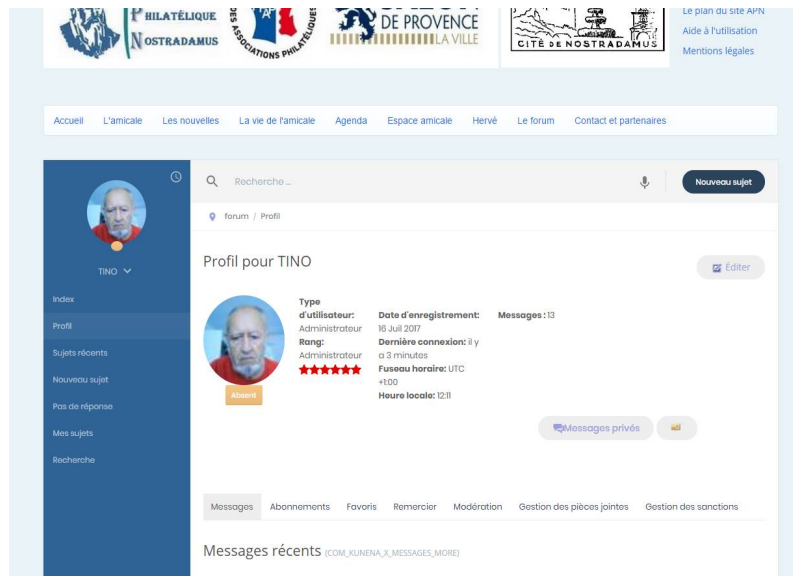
PHILATÉLIQUE NOSTRADAMUS

DES ASSOCIATIONS PHILATÉLIQUES

DE PROVENCE
LA VILLE

CITÉ DE NOSTRADAMUS

Le plan du site APN
Aide à l'utilisation
Mentions légales

Accueil L'amicale Les nouvelles La vie de l'amicale Agenda Espace amicale Hervé Le forum Contact et partenaires

Recherche...

Nouveau sujet

forum / Profil

TINO

Index
Profil
Sujets récents
Nouveau sujet
Pas de réponse
Mes sujets
Recherche

Profil pour TINO

Éditer

Type d'utilisateur: Administrateur
Rang: Administrateur

Date d'enregistrement: 16 Juil 2017
Dernière connexion: il y a 3 minutes
Fuseau horaire: UTC +1:00
Heure locale: 12:11

Messages : 13

Absent

Messages privés

Messages Abonnements Favoris Remercier Modération Gestion des pièces jointes Gestion des sanctions

Messages récents (COM_KUNENA_X_MESSAGES_MORE)